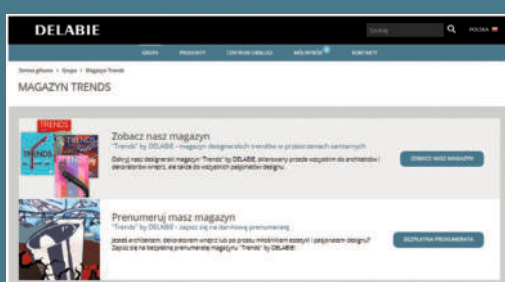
DELABIE

Szukaj

POLSKA

GRUPA PRODUKTY CENTRUM OBSŁUGI MÓJ WYBÓR KONTAKTY

Strona główna > Grupa > Magazyn Trends

MAGAZYN TRENDS

TRENDS

Zobacz nasz magazyn

"Trends" by DELABIE - magazyn designerskich trendów w przestrzeniach sanitarnych

Odkryj nasz designerski magazyn "Trends" by DELABIE, skierowany przede wszystkim do architektów i dekoratorów wnętrz, ale także do wszystkich pasjonatów designu.

ZOBACZ NASZ MAGAZYN

Prenumeruj masz magazyn

"Trends" by DELABIE - zapisz się na darmową prenumeratę

Jesteś architektem, dekoratorem wnętrz lub po prostu miłośnikiem estetyki i pasjonatem designu? Zapisz się na bezpłatną prenumeratę magazynu "Trends" by DELABIE.

BEZPŁATNA PRENUMERATA